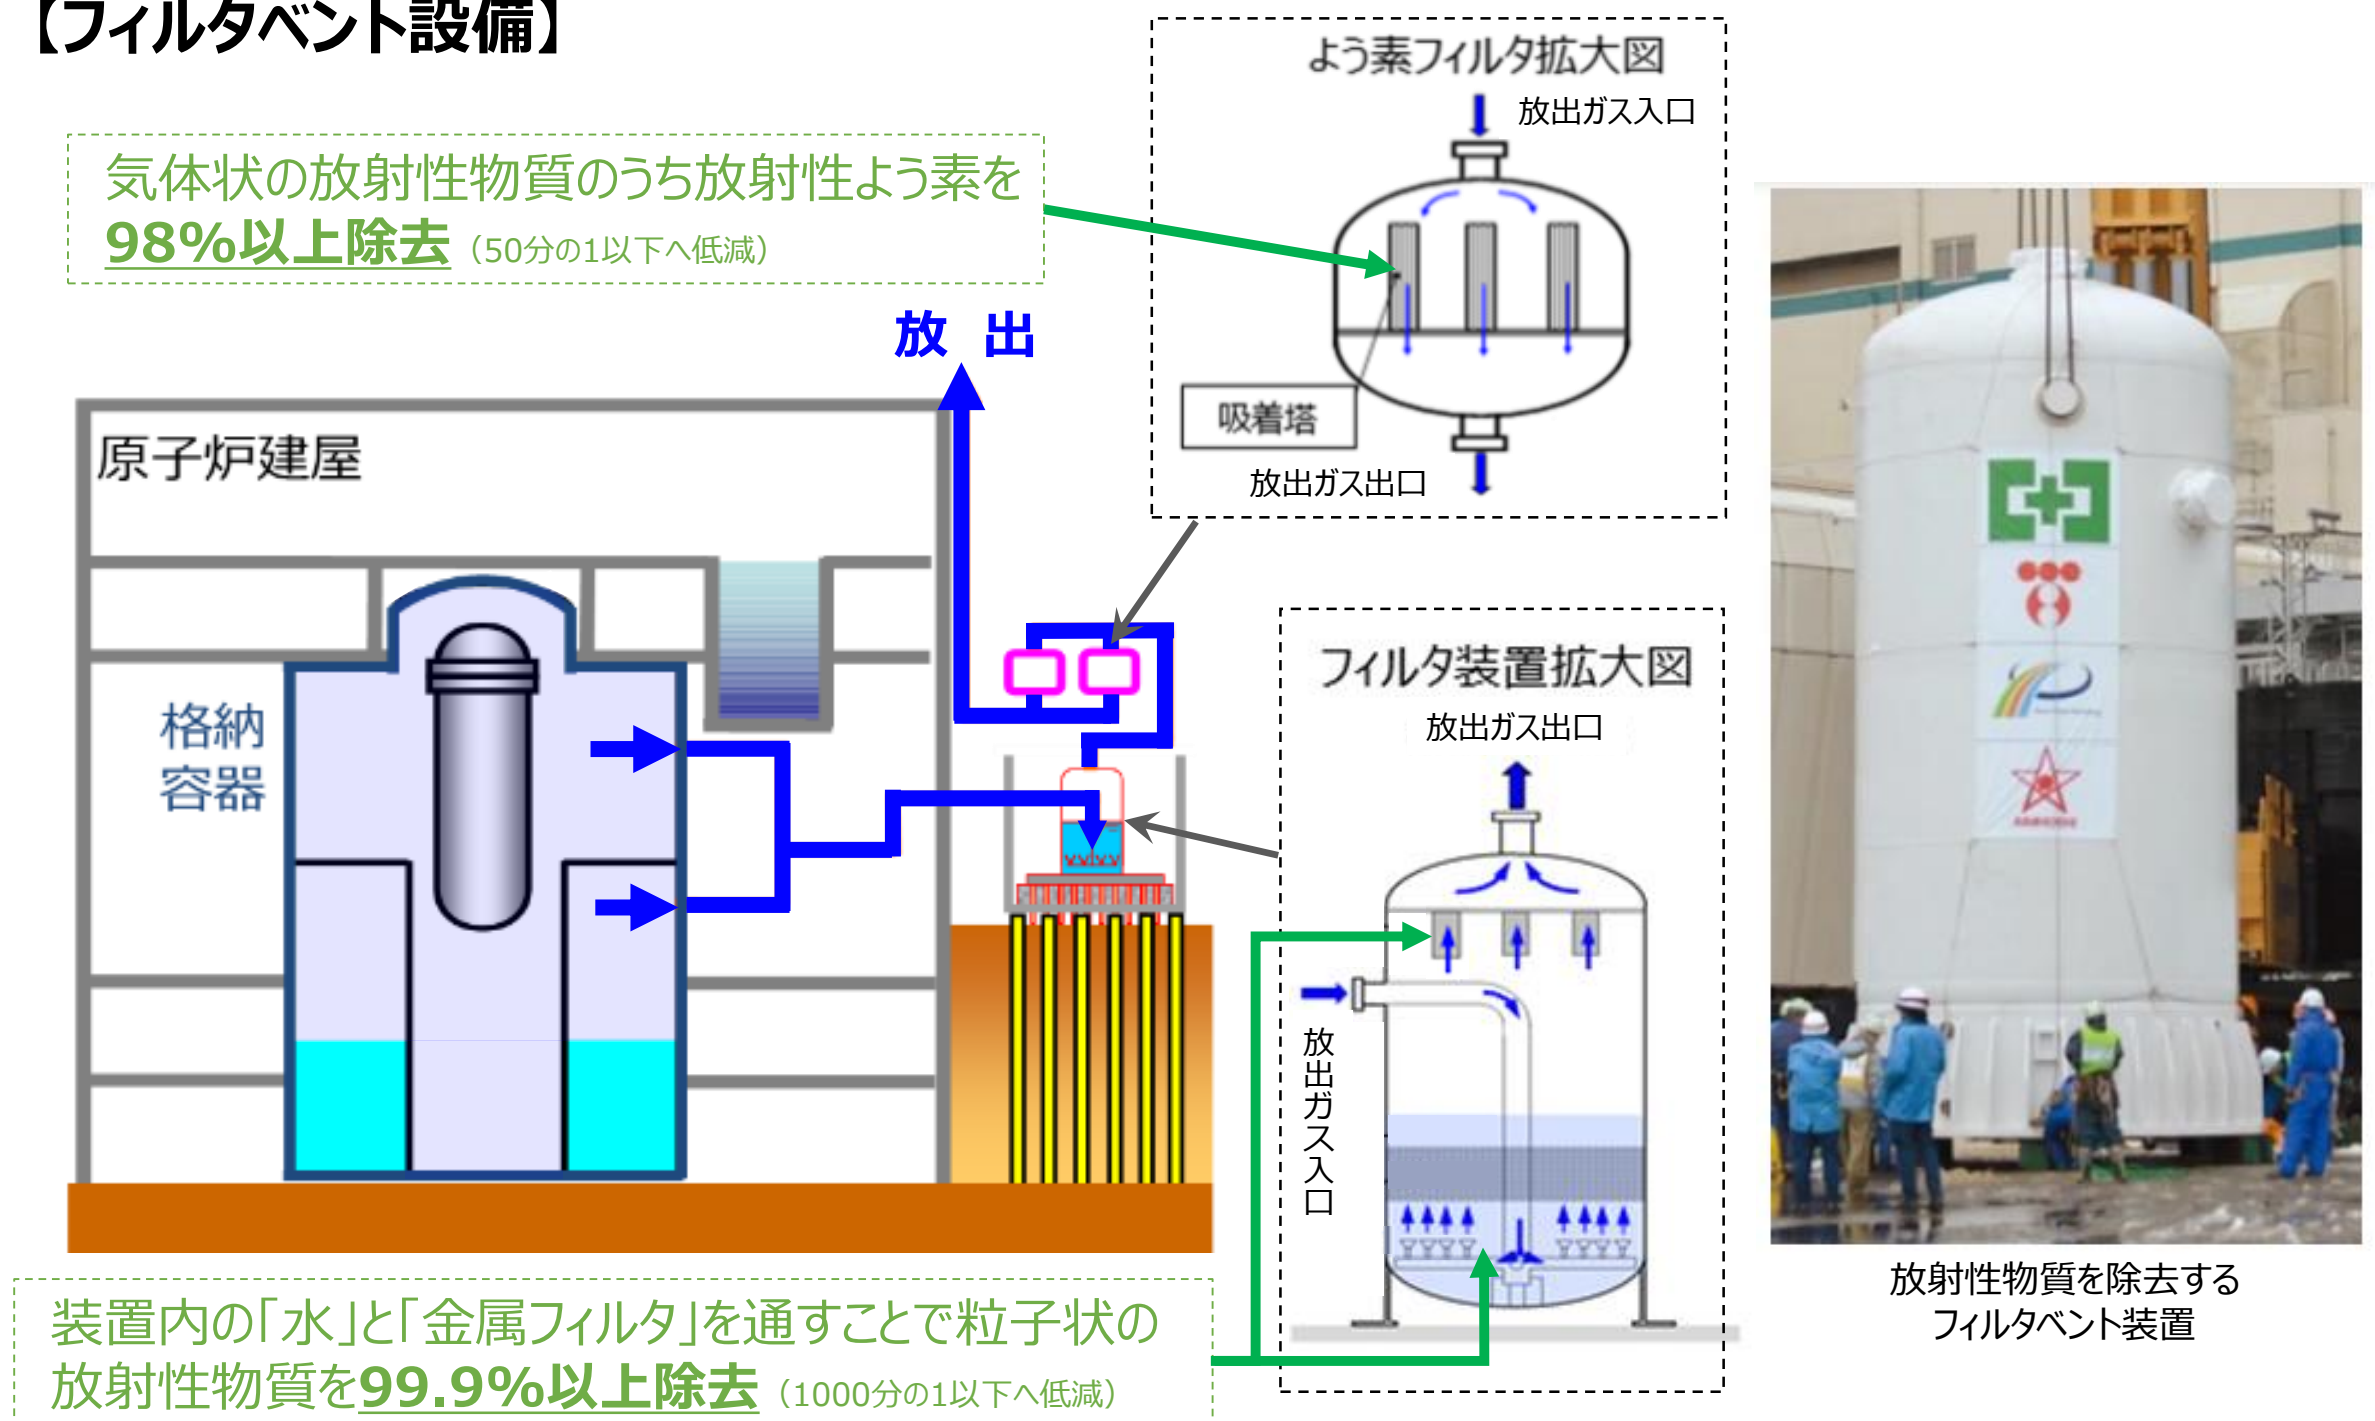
【フィルタベント設備】

気体状の放射性物質のうち放射性よう素を98%以上除去（50分の1以下へ低減）

よう素フィルタ拡大図
放出ガス入口
吸着塔
放出ガス出口

放 出

原子炉建屋

格納容器

フィルタ装置拡大図
放出ガス出口
放出ガス入口

放射性物質を除去するフィルタベント装置

装置内の「水」と「金属フィルタ」を通すことで粒子状の放射性物質を99.9%以上除去（1000分の1以下へ低減）